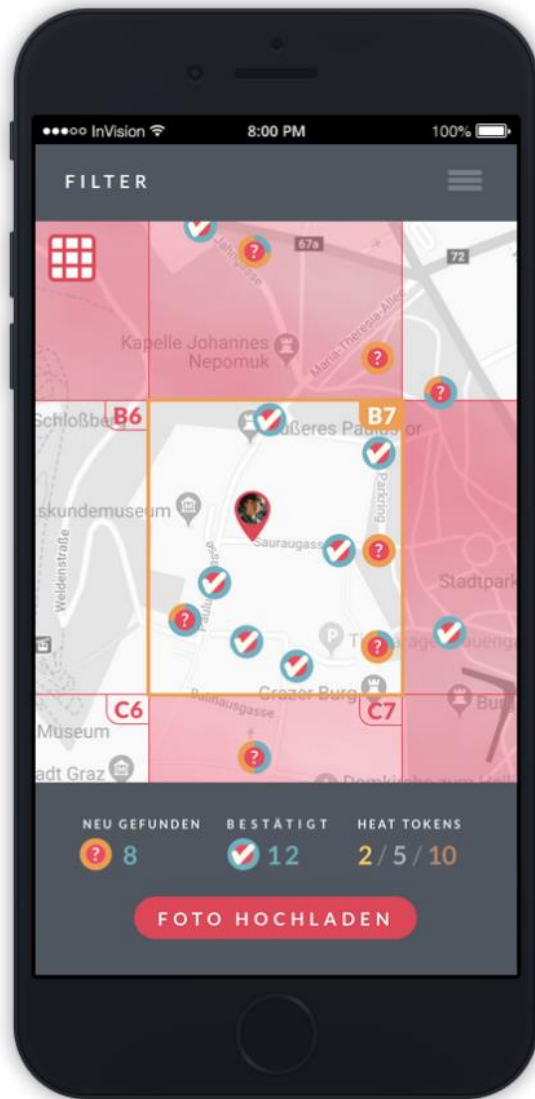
●●●○○ InVision 8:00 PM 100%

FILTER

67a

72

Kapelle Johannes Nepomuk

Maria-Theresia-Allee

Schloßberg

B6

B7

Äußeres Paulustor

Parking

skundemuseum

Weidenstraße

Sauraugasse

Stadtpark

Paulustorgasse

Grazer Burg

Burg

C6

C7

Hofgasse

Museum

adt Graz

NEU GEFUNDEN 8

BESTÄTIGT 12

HEAT TOKENS 2 / 5 / 10

FOTO HOCHLADEN